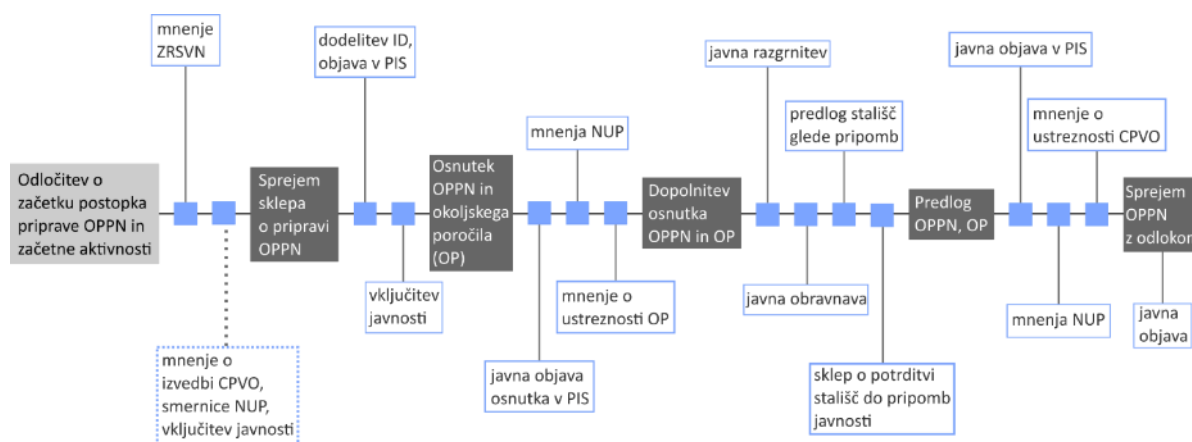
mnenje ZRSVN

dodelitev ID, objava v PIS

mnenja NUP

javna razgrnitev

predlog stališč glede pripomb

javna objava v PIS

mnenje o ustreznosti CPVO

Odločitev o začetku postopka priprave OPPN in začetne aktivnosti

Sprejem sklepa o pripravi OPPN

Osnutek OPPN in okoljskega poročila (OP)

Dopolnitev osnutka OPPN in OP

Predlog OPPN, OP

Sprejem OPPN z odlokom

vključitev javnosti

mnenje o ustreznosti OP

javna obravnava

mnenja NUP

javna objava

mnenje o izvedbi CPVO, smernice NUP, vključitev javnosti

javna objava osnutka v PIS

sklep o potrditvi stališč do pripomb javnosti